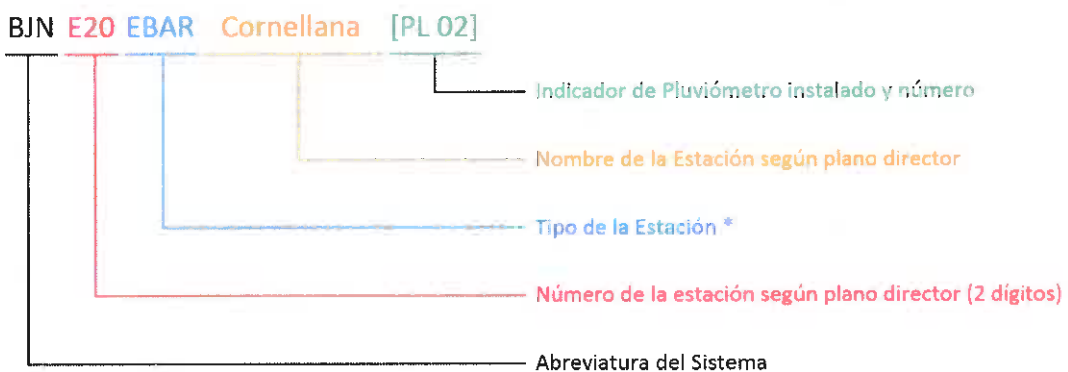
BJN E20 EBAR Cornellana [PL 02]

Indicador de Pluviómetro instalado y número

Nombre de la Estación según plano director

Tipo de la Estación *

Número de la estación según plano director (2 dígitos)

Abreviatura del Sistema